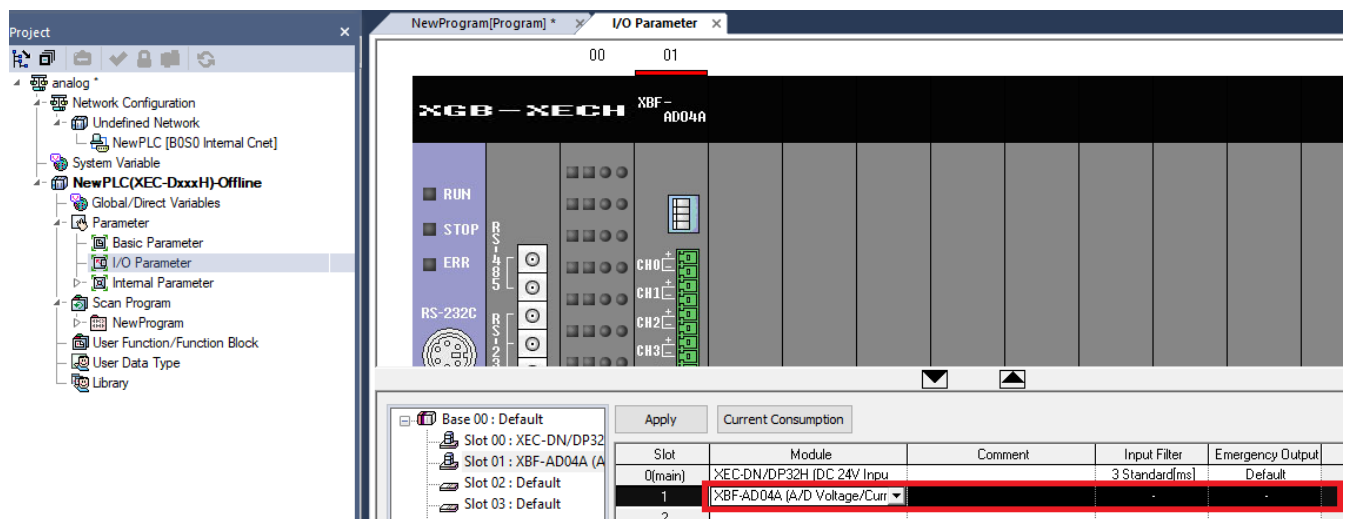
Project

analog *
Network Configuration
Undefined Network
NewPLC [B0S0 Internal Cnet]
System Variable
NewPLC(XEC-DxxxH)-Offline
Global/Direct Variables
Parameter
Basic Parameter
I/O Parameter
Internal Parameter
Scan Program
NewProgram
User Function/Function Block
User Data Type
Library

NewProgram[Program] *
I/O Parameter

00
01

XGB-XECH
XBF-AD04A

RUN
STOP
ERR
RS-485
RS-232C
RS-23
CH0
CH1
CH2
CH3

Base 00 : Default
Slot 00 : XEC-DN/DP32
Slot 01 : XBF-AD04A (A
Slot 02 : Default
Slot 03 : Default

Apply
Current Consumption

| Slot | Module | Comment | Input Filter | Emergency Output |
|---|---|---|---|---|
| 0(main) | XEC-DN/DP32H (DC 24V Inpu | | 3 Standard[ms] | Default |
| 1 | XBF-AD04A (A/D Voltage/Curr | | - | - |
| 2 | | | | |